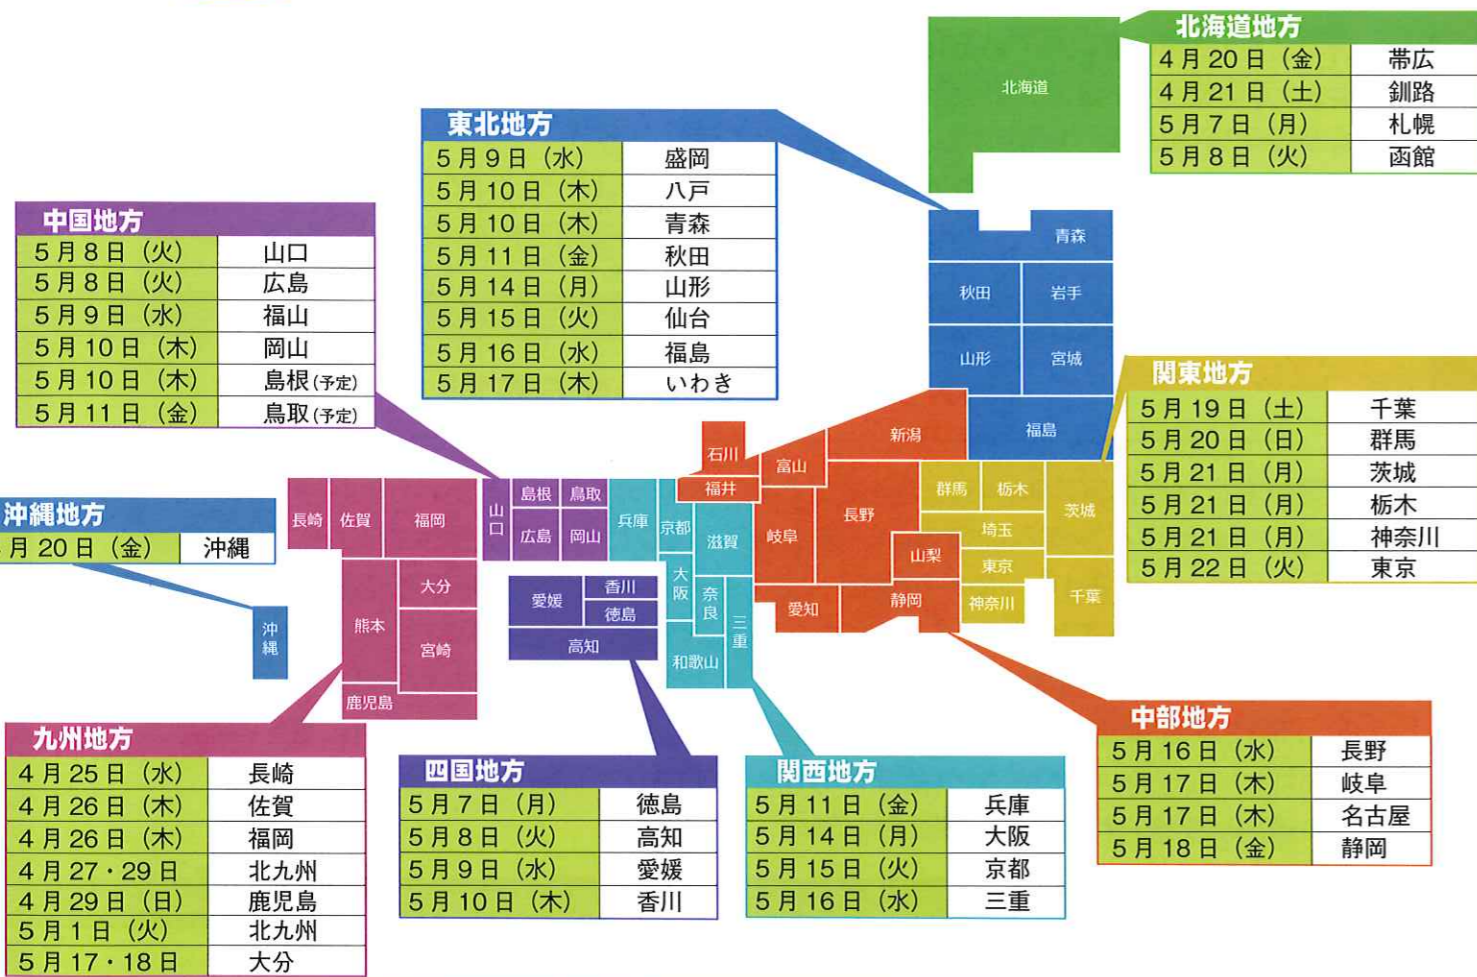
北海道地方

| | |
|---|---|
| 4月20日（金） | 帯広 |
| 4月21日（土） | 釧路 |
| 5月7日（月） | 札幌 |
| 5月8日（火） | 函館 |

東北地方

| | |
|---|---|
| 5月9日（水） | 盛岡 |
| 5月10日（木） | 八戸 |
| 5月10日（木） | 青森 |
| 5月11日（金） | 秋田 |
| 5月14日（月） | 山形 |
| 5月15日（火） | 仙台 |
| 5月16日（水） | 福島 |
| 5月17日（木） | いわき |

中国地方

| | |
|---|---|
| 5月8日（火） | 山口 |
| 5月8日（火） | 広島 |
| 5月9日（水） | 福山 |
| 5月10日（木） | 岡山 |
| 5月10日（木） | 島根（予定） |
| 5月11日（金） | 鳥取（予定） |

沖縄地方

| | |
|---|---|
| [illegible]月20日（金） | 沖縄 |

関東地方

| | |
|---|---|
| 5月19日（土） | 千葉 |
| 5月20日（日） | 群馬 |
| 5月21日（月） | 茨城 |
| 5月21日（月） | 栃木 |
| 5月21日（月） | 神奈川 |
| 5月22日（火） | 東京 |

北海道 青森 秋田 岩手 山形 宮城 福島 新潟 石川 富山 福井 群馬 栃木 茨城 長野 岐阜 埼玉 山梨 東京 千葉 神奈川 静岡 愛知 滋賀 京都 兵庫 大阪 奈良 三重 和歌山 島根 鳥取 山口 広島 岡山 長崎 佐賀 福岡 大分 熊本 宮崎 鹿児島 沖縄 愛媛 香川 徳島 高知

九州地方

| | |
|---|---|
| 4月25日（水） | 長崎 |
| 4月26日（木） | 佐賀 |
| 4月26日（木） | 福岡 |
| 4月27・29日 | 北九州 |
| 4月29日（日） | 鹿児島 |
| 5月1日（火） | 北九州 |
| 5月17・18日 | 大分 |

四国地方

| | |
|---|---|
| 5月7日（月） | 徳島 |
| 5月8日（火） | 高知 |
| 5月9日（水） | 愛媛 |
| 5月10日（木） | 香川 |

関西地方

| | |
|---|---|
| 5月11日（金） | 兵庫 |
| 5月14日（月） | 大阪 |
| 5月15日（火） | 京都 |
| 5月16日（水） | 三重 |

中部地方

| | |
|---|---|
| 5月16日（水） | 長野 |
| 5月17日（木） | 岐阜 |
| 5月17日（木） | 名古屋 |
| 5月18日（金） | 静岡 |